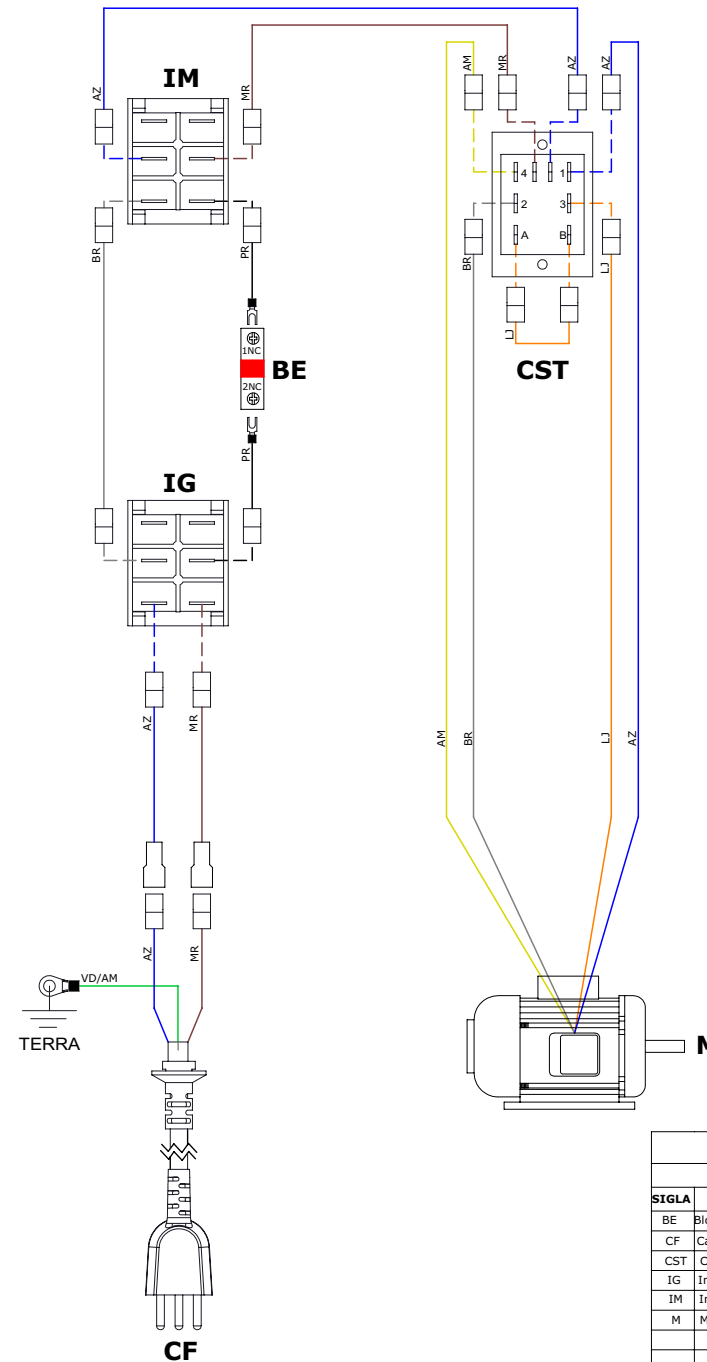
IM
AZ
MR
BR
PR
1NC
BE
2NC
PR
IG
AZ
MR
AZ
MR
VD/AM
TERRA
CF
AM
MR
AZ
AZ
4
1
2
3
A
B
BR
LJ
LJ
CST
AM
BR
LJ
AZ
M

| SIGLA | |
|---|---|
| BE | Blo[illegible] |
| CF | Ca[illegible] |
| CST | C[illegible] |
| IG | In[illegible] |
| IM | In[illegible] |
| M | M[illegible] |